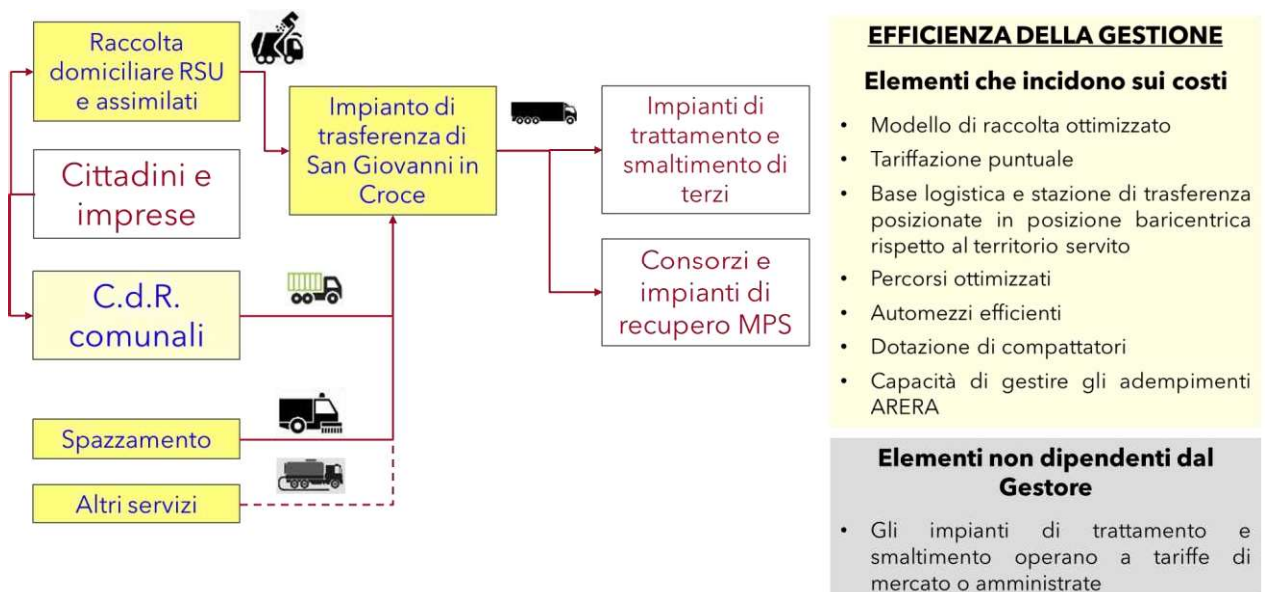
Raccolta domiciliare RSU e assimilati

Cittadini e imprese

C.d.R. comunali

Spazzamento

Altri servizi

Impianto di trasferenza di San Giovanni in Croce

Impianti di trattamento e smaltimento di terzi

Consorzi e impianti di recupero MPS

EFFICIENZA DELLA GESTIONE

Elementi che incidono sui costi

- Modello di raccolta ottimizzato
- Tariffazione puntuale
- Base logistica e stazione di trasferenza posizionate in posizione baricentrica rispetto al territorio servito
- Percorsi ottimizzati
- Automezzi efficienti
- Dotazione di compattatori
- Capacità di gestire gli adempimenti ARERA

Elementi non dipendenti dal Gestore

- Gli impianti di trattamento e smaltimento operano a tariffe di mercato o amministrate